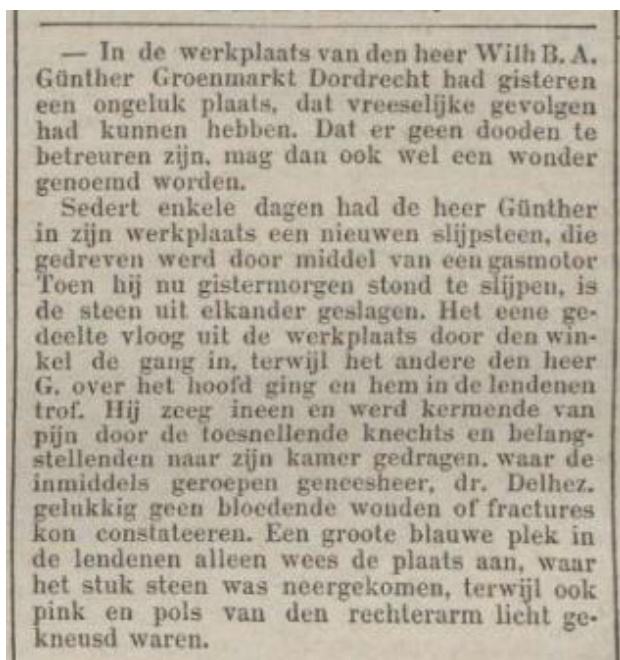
— In de werkplaats van den heer Wilh B. A. Günther Groenmarkt Dordrecht had gisteren een ongeluk plaats, dat vreeselijke gevolgen had kunnen hebben. Dat er geen dooden te betreuren zijn, mag dan ook wel een wonder genoemd worden.

Sedert enkele dagen had de heer Günther in zijn werkplaats een nieuwen slijpsteen, die gedreven werd door middel van een gasmotor Toen hij nu gistermorgen stond te slijpen, is de steen uit elkander geslagen. Het eene gedeelte vloog uit de werkplaats door den winkel de gang in, terwijl het andere den heer G. over het hoofd ging en hem in de lendenen trof. Hij zeeg ineen en werd kermende van pijn door de toesnellende knechts en belangstellenden naar zijn kamer gedragen, waar de inmiddels geroepen geneesheer, dr. Delhez, gelukkig geen bloedende wonden of fractures kon constateeren. Een groote blauwe plek in de lendenen alleen wees de plaats aan, waar het stuk steen was neergekomen, terwijl ook pink en pols van den rechterarm licht gekneusd waren.